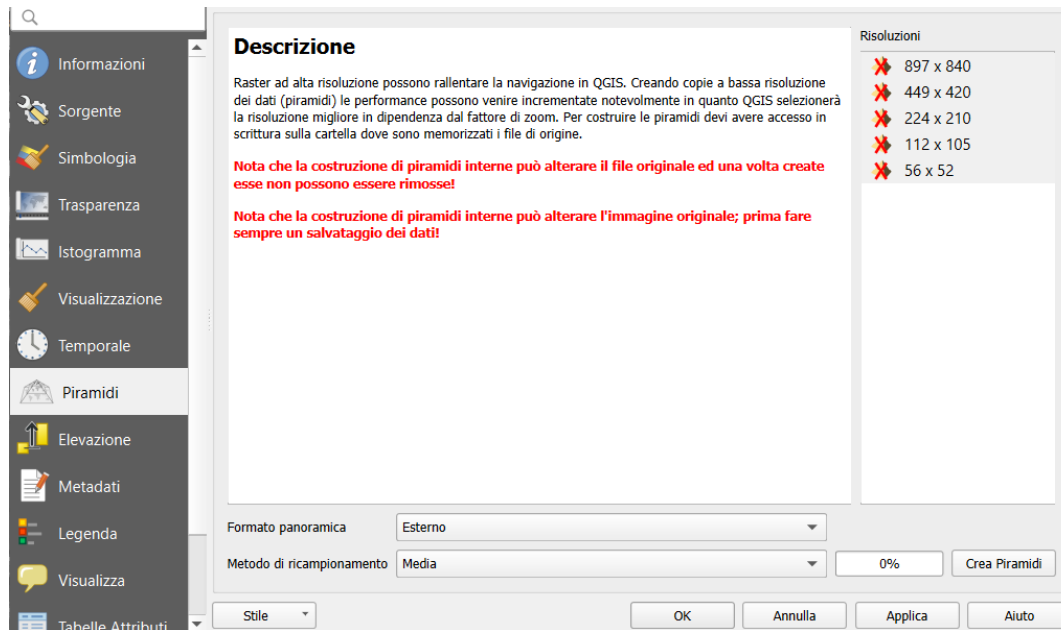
Informazioni
Sorgente
Simbologia
Trasparenza
Istogramma
Visualizzazione
Temporale
Piramidi
Elevazione
Metadati
Legenda
Visualizza
Tabelle Attributi

Descrizione

Raster ad alta risoluzione possono rallentare la navigazione in QGIS. Creando copie a bassa risoluzione dei dati (piramidi) le performance possono venire incrementate notevolmente in quanto QGIS selezionerà la risoluzione migliore in dipendenza dal fattore di zoom. Per costruire le piramidi devi avere accesso in scrittura sulla cartella dove sono memorizzati i file di origine.

Nota che la costruzione di piramidi interne può alterare il file originale ed una volta create esse non possono essere rimosse!

Nota che la costruzione di piramidi interne può alterare l'immagine originale; prima fare sempre un salvataggio dei dati!

Risoluzioni
897 x 840
449 x 420
224 x 210
112 x 105
56 x 52

Formato panoramica | Esterno
Metodo di ricampionamento | Media | 0% | Crea Piramidi

Stile | OK | Annulla | Applica | Aiuto